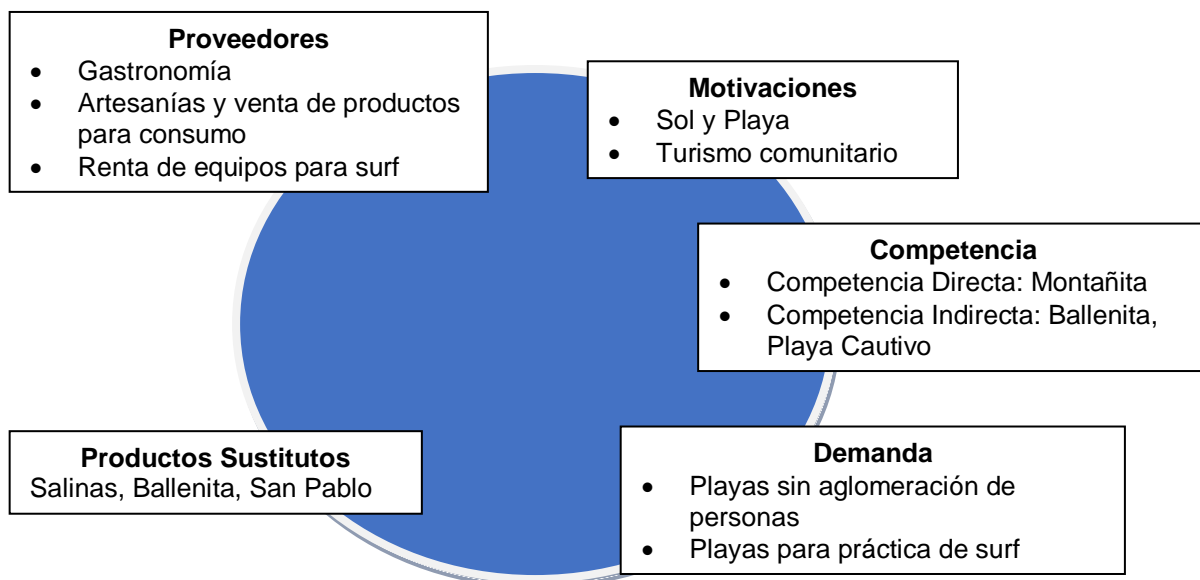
**Proveedores**
- Gastronomía
- Artesanías y venta de productos para consumo
- Renta de equipos para surf

**Motivaciones**
- Sol y Playa
- Turismo comunitario

**Competencia**
- Competencia Directa: Montañita
- Competencia Indirecta: Ballenita, Playa Cautivo

**Productos Sustitutos**
Salinas, Ballenita, San Pablo

**Demanda**
- Playas sin aglomeración de personas
- Playas para práctica de surf